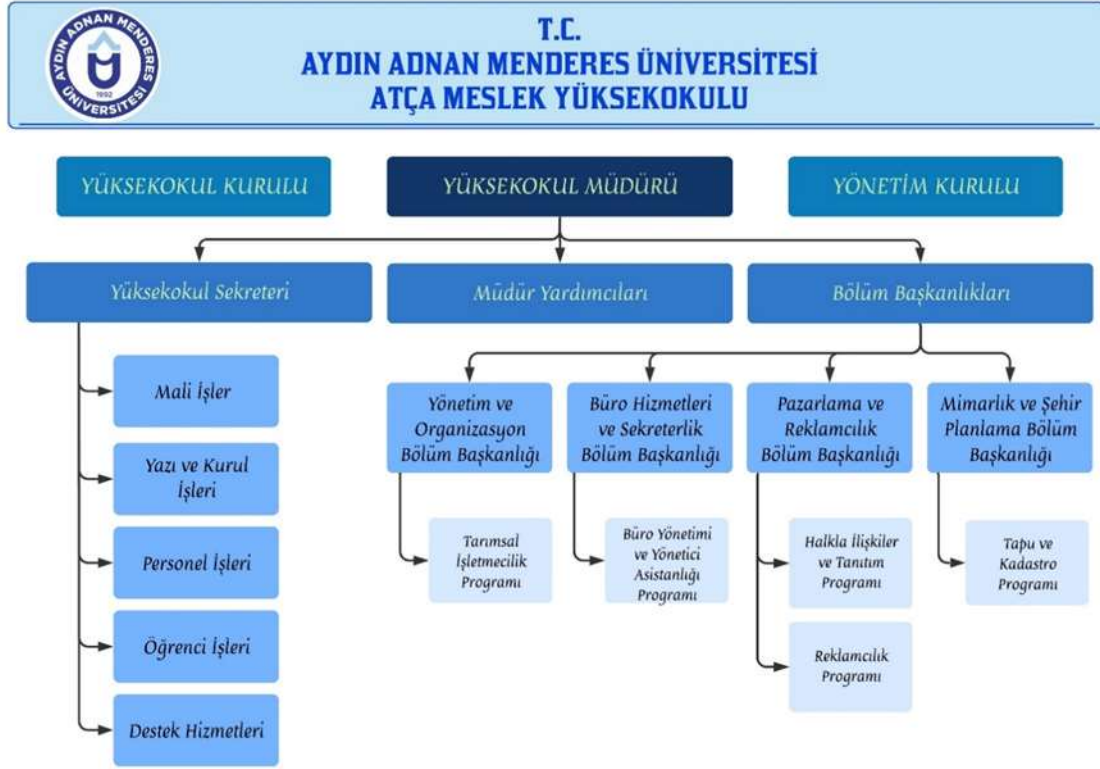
AYDIN ADNAN MENDERES ÜNİVERSİTESİ 1992

T.C.
AYDIN ADNAN MENDERES ÜNİVERSİTESİ
ATÇA MESLEK YÜKSEKOKULU

YÜKSEKOKUL KURULU

YÜKSEKOKUL MÜDÜRÜ

YÖNETİM KURULU

Yüksekokul Sekreteri

Müdür Yardımcıları

Bölüm Başkanlıkları

Mali İşler

Yazı ve Kurul İşleri

Personel İşleri

Öğrenci İşleri

Destek Hizmetleri

Yönetim ve Organizasyon Bölüm Başkanlığı

Tarımsal İşletmecilik Programı

Büro Hizmetleri ve Sekreterlik Bölüm Başkanlığı

Büro Yönetimi ve Yönetici Asistanlığı Programı

Pazarlama ve Reklamcılık Bölüm Başkanlığı

Halkla İlişkiler ve Tanıtım Programı

Reklamcılık Programı

Mimarlık ve Şehir Planlama Bölüm Başkanlığı

Tapu ve Kadastro Programı